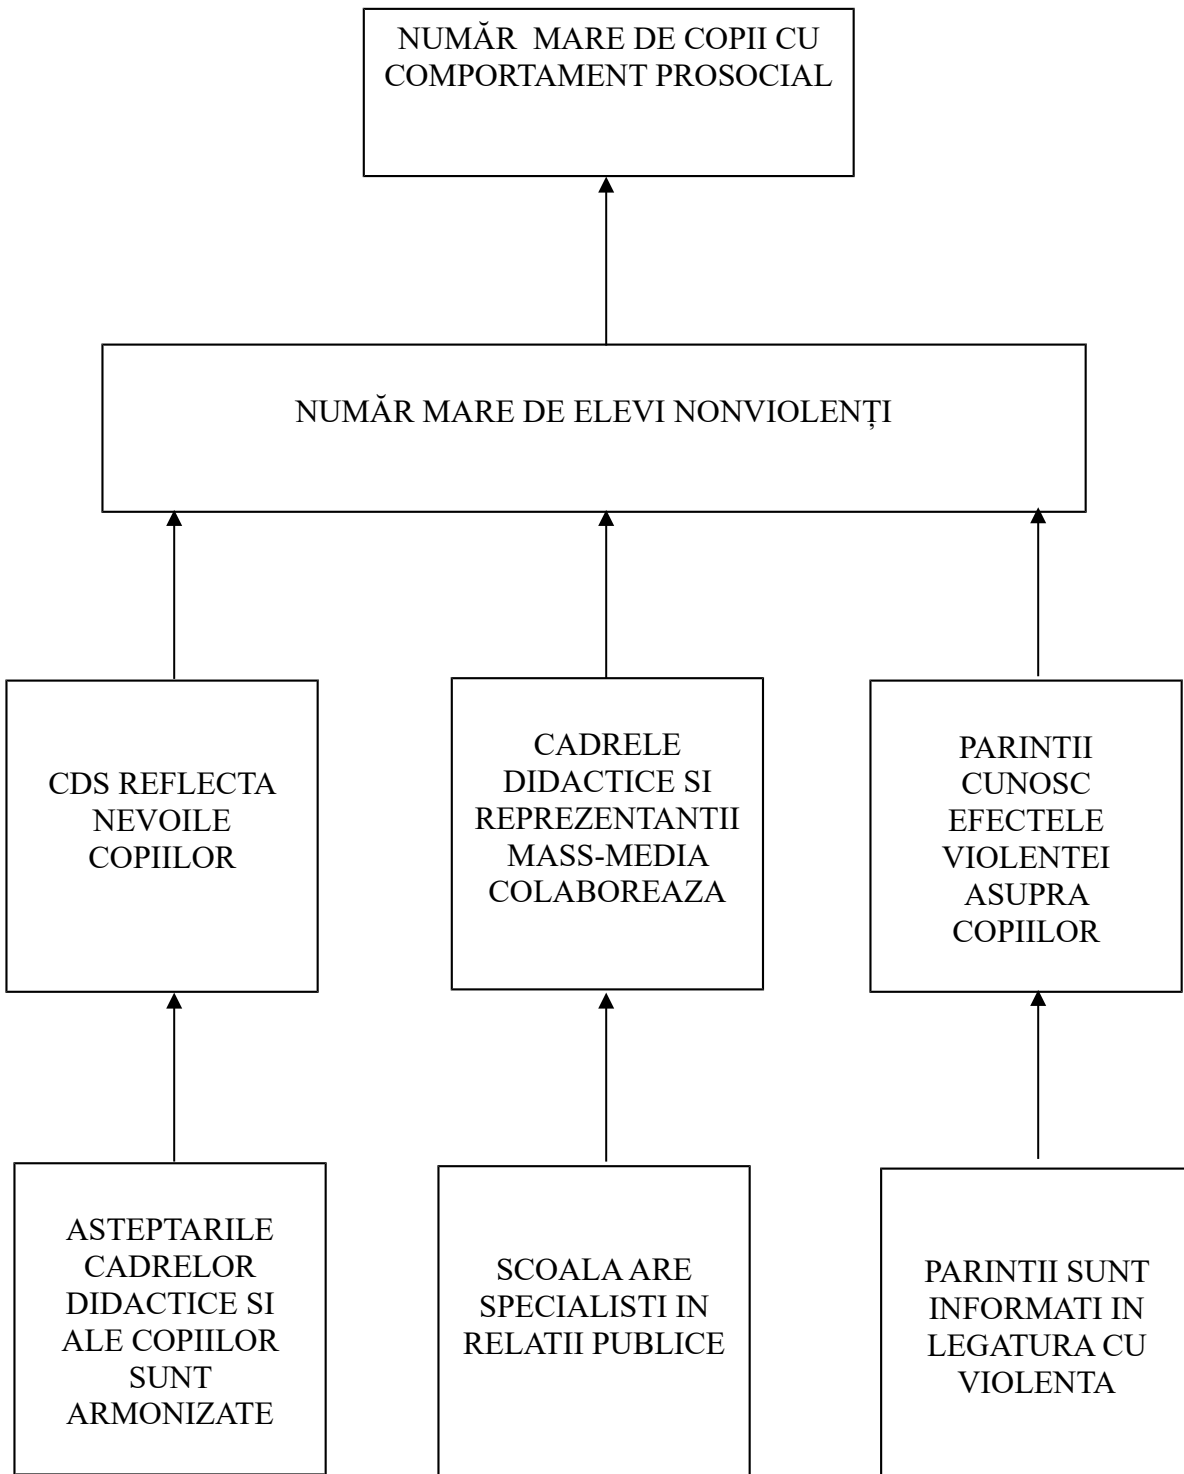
NUMĂR MARE DE COPII CU COMPORTAMENT PROSOCIAL

NUMĂR MARE DE ELEVI NONVIOLENȚI

CDS REFLECTA NEVOILE COPIILOR

CADRELE DIDACTICE SI REPREZENTANTII MASS-MEDIA COLABOREAZA

PARINTII CUNOSC EFECTELE VIOLENTEI ASUPRA COPIILOR

ASTEPTARILE CADRELOR DIDACTICE SI ALE COPIILOR SUNT ARMONIZATE

SCOALA ARE SPECIALISTI IN RELATII PUBLICE

PARINTII SUNT INFORMATI IN LEGATURA CU VIOLENTA